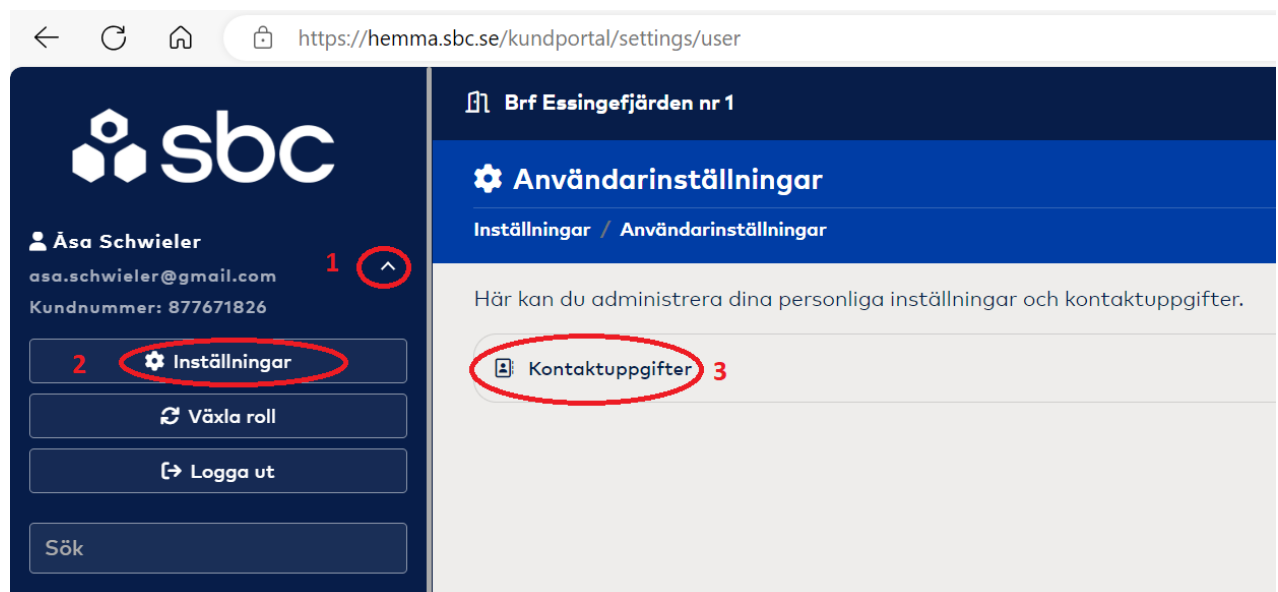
https://hemma.sbc.se/kundportal/settings/user

sbc

Åsa Schwieler
asa.schwieler@gmail.com
Kundnummer: 877671826

1

2 Inställningar

Växla roll

Logga ut

Sök

Brf Essingefjärden nr 1

Användarinställningar

Inställningar / Användarinställningar

Här kan du administrera dina personliga inställningar och kontaktuppgifter.

Kontaktuppgifter 3